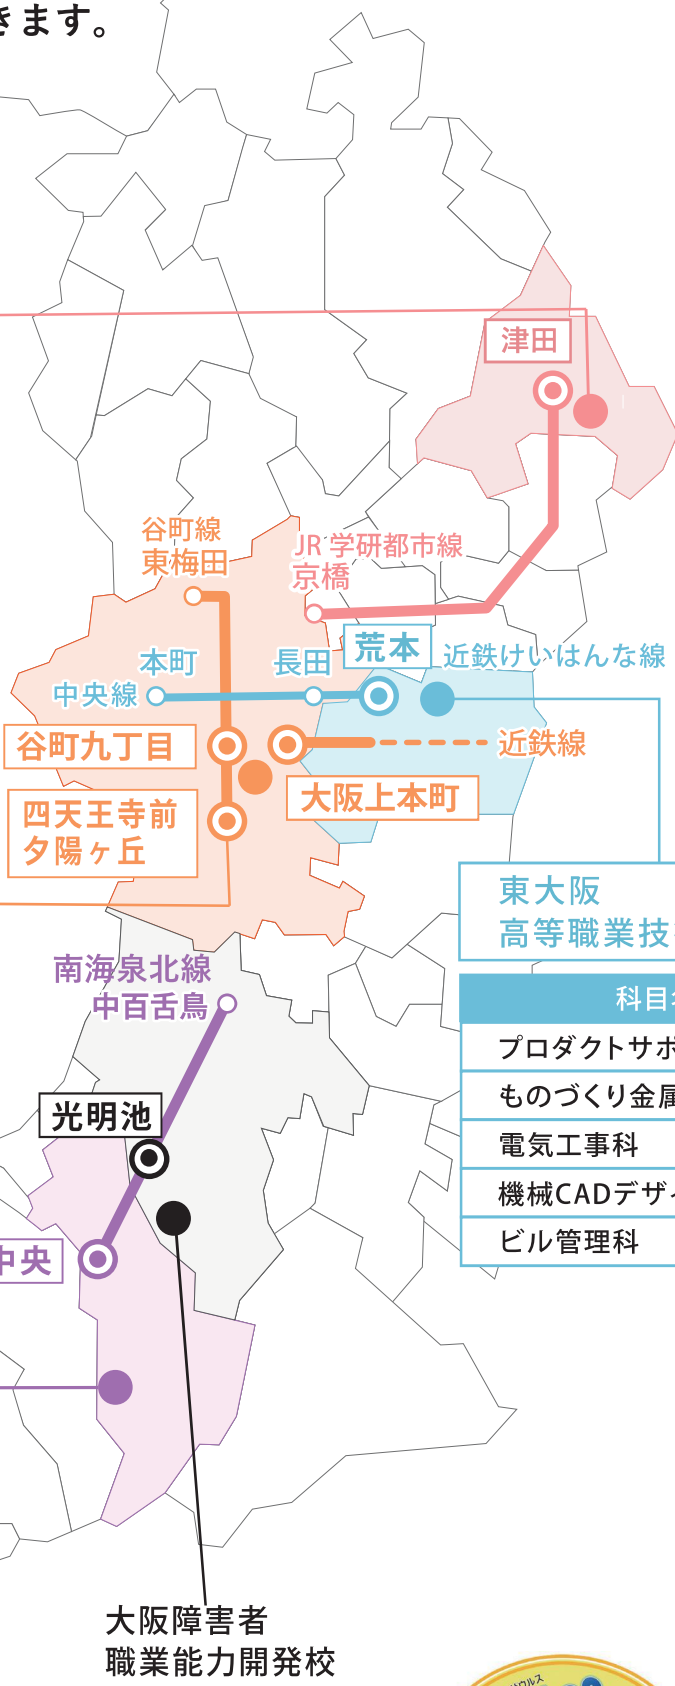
きます。

津田

谷町線
東梅田

JR学研都市線
京橋

本町
長田
荒本
近鉄けいはんな線

中央線

谷町九丁目

近鉄線

大阪上本町

四天王寺前
夕陽ヶ丘

東大阪
高等職業技

科目

プロダクトサポ
ものづくり金属
電気工事科
機械CADデザイ
ビル管理科

南海泉北線
中百舌鳥

光明池

中央

大阪障害者
職業能力開発校